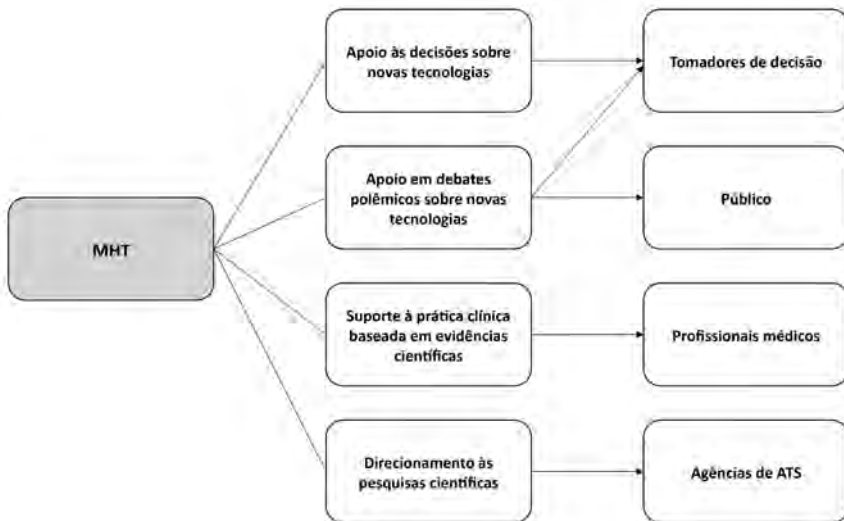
MHT

Apoio às decisões sobre novas tecnologias

Apoio em debates polêmicos sobre novas tecnologias

Suporte à prática clínica baseada em evidências científicas

Direcionamento às pesquisas científicas

Tomadores de decisão

Público

Profissionais médicos

Agências de ATS